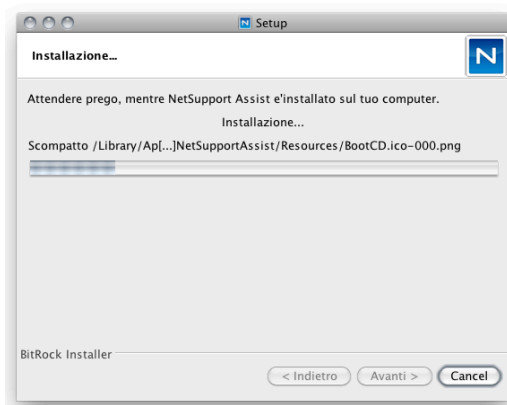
Setup

Installazione...

N

Attendere prego, mentre NetSupport Assist e'installato sul tuo computer.

Installazione...

Scompatto /Library/Ap[...]NetSupportAssist/Resources/BootCD.ico-000.png

BitRock Installer

< Indietro

Avanti >

Cancel